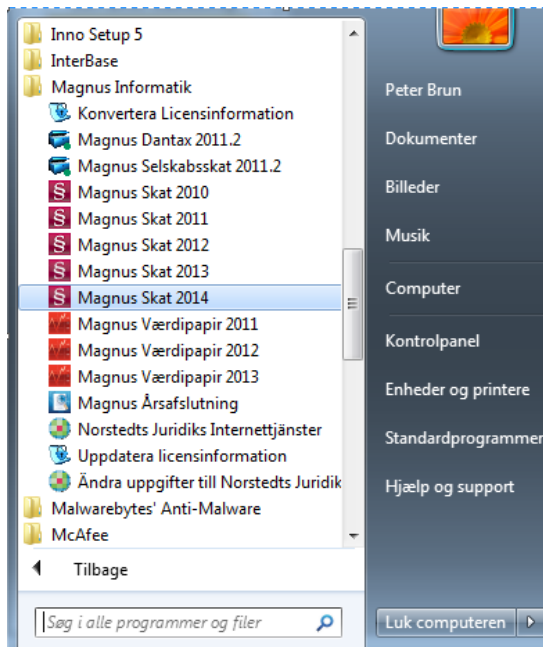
Inno Setup 5
InterBase
Magnus Informatik
Konvertera Licensinformation
Magnus Dantax 2011.2
Magnus Selskabsskat 2011.2
Magnus Skat 2010
Magnus Skat 2011
Magnus Skat 2012
Magnus Skat 2013
Magnus Skat 2014
Magnus Værdipapir 2011
Magnus Værdipapir 2012
Magnus Værdipapir 2013
Magnus Årsafslutning
Norstedts Juridiks Internettjänster
Uppdatera licensinformation
Ändra uppgifter till Norstedts Juridik
Malwarebytes' Anti-Malware
McAfee
Tilbage
Søg i alle programmer og filer

Peter Brun
Dokumenter
Billeder
Musik
Computer
Kontrolpanel
Enheder og printere
Standardprogrammer
Hjælp og support
Luk computeren